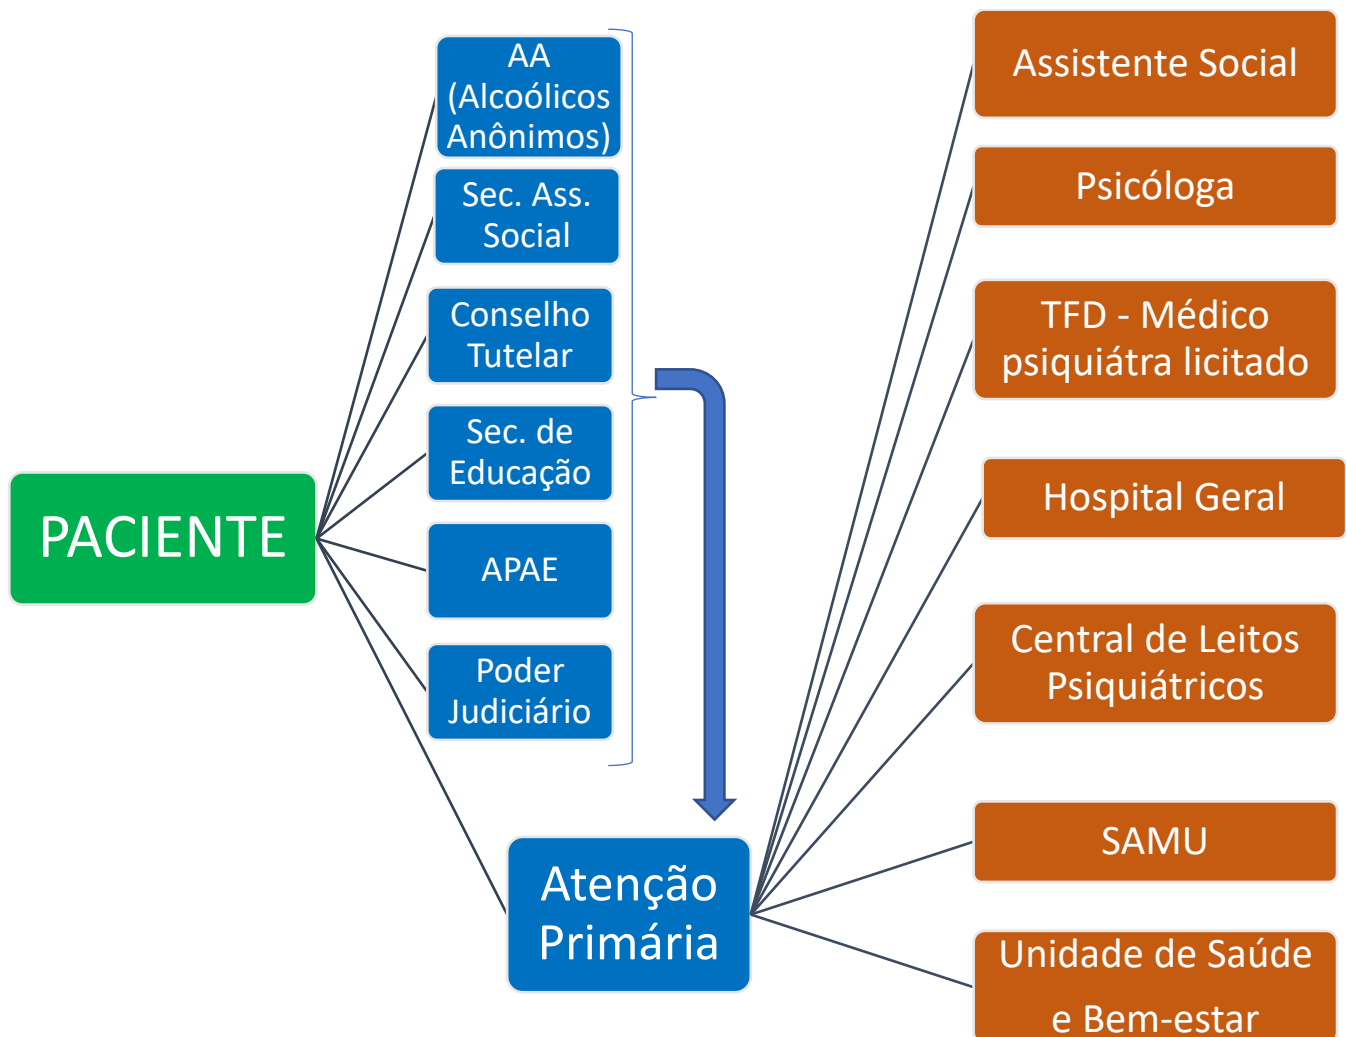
PACIENTE

AA (Alcoólicos Anônimos)

Sec. Ass. Social

Conselho Tutelar

Sec. de Educação

APAE

Poder Judiciário

Atenção Primária

Assistente Social

Psicóloga

TFD - Médico psiquiátra licitado

Hospital Geral

Central de Leitos Psiquiátricos

SAMU

Unidade de Saúde e Bem-estar